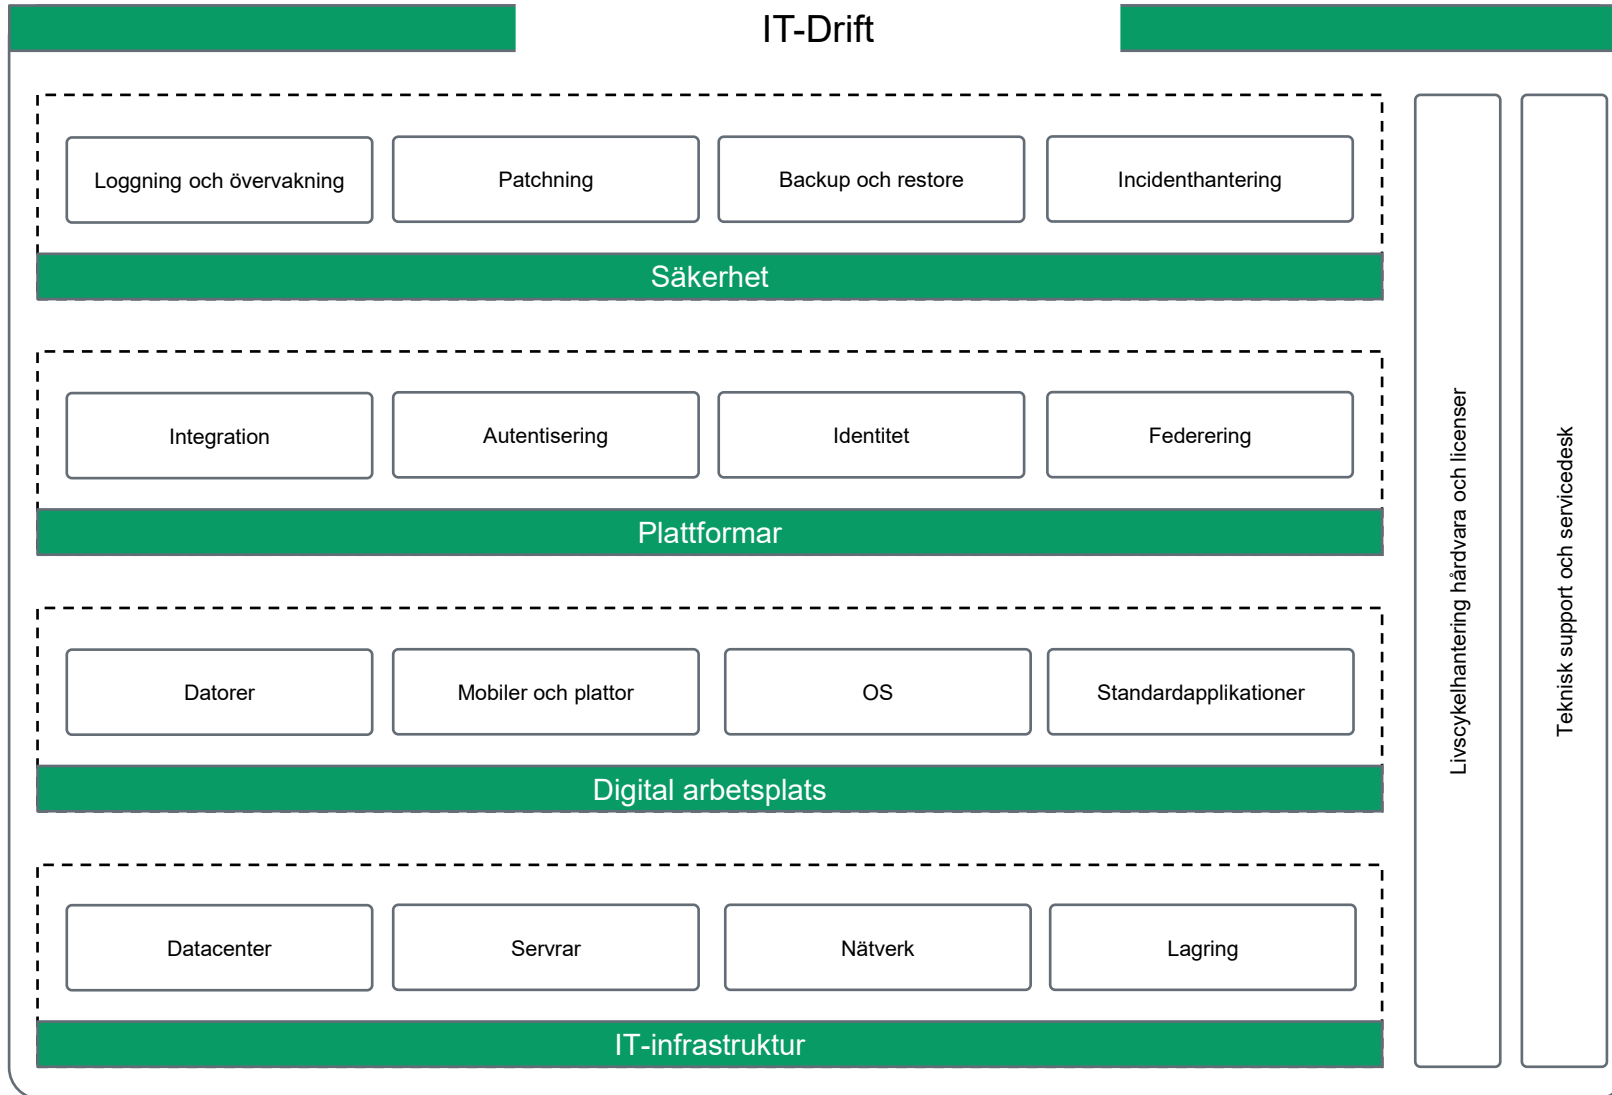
IT-Drift

Loggning och övervakning

Patchning

Backup och restore

Incidenthantering

Säkerhet

Integration

Autentisering

Identitet

Federering

Plattformar

Datorer

Mobiler och plattor

OS

Standardapplikationer

Digital arbetsplats

Datacenter

Servrar

Nätverk

Lagring

IT-infrastruktur

Livscykelhantering hårdvara och licenser

Teknisk support och servicedesk